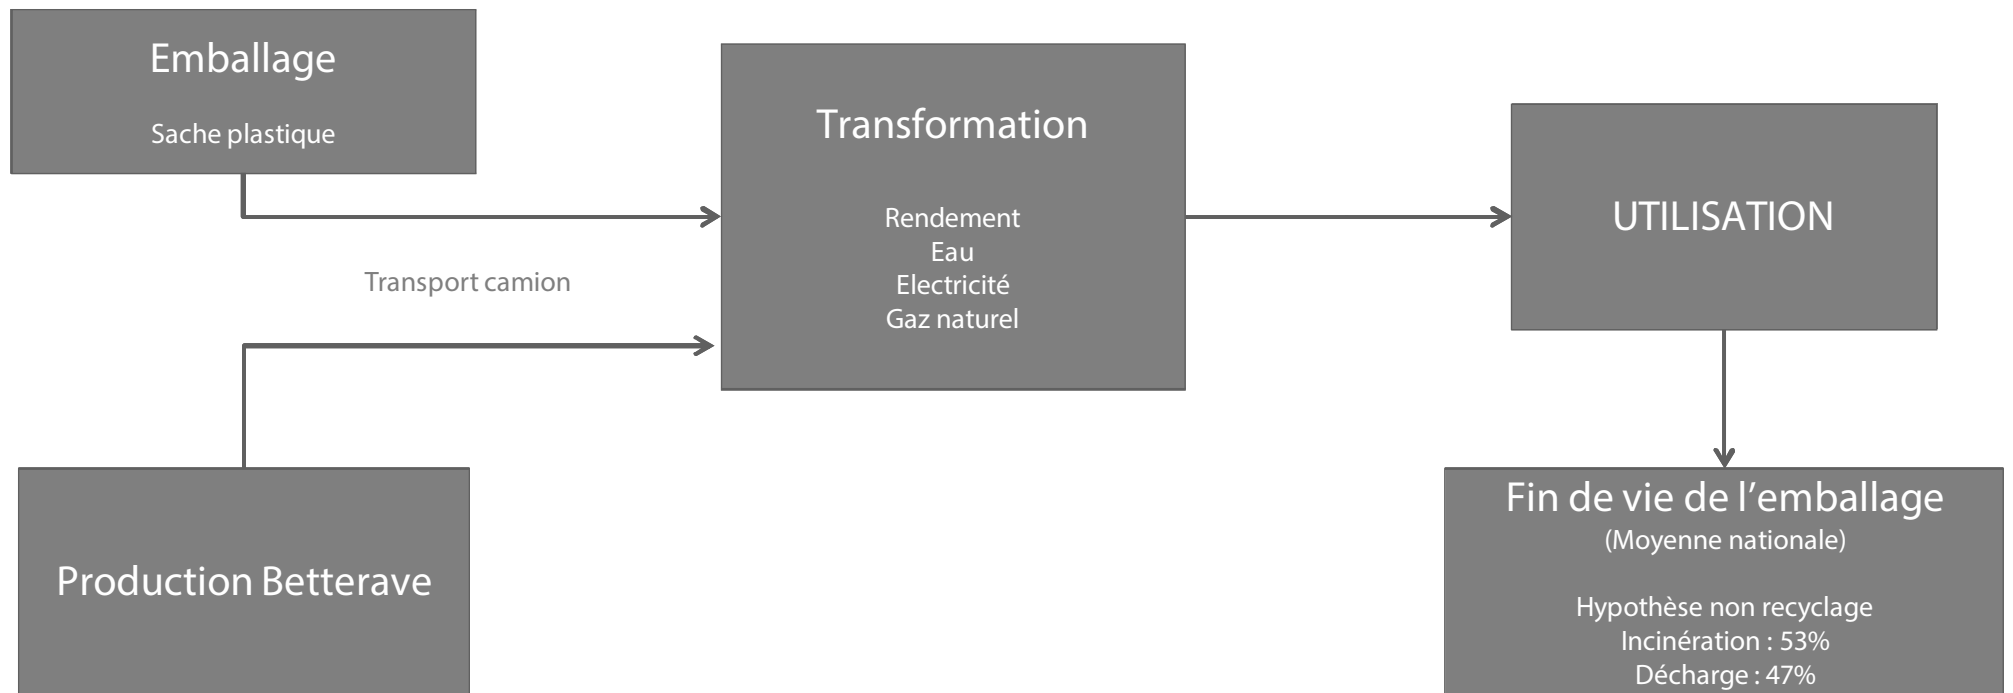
Emballage

Sache plastique

Transformation

Rendement
Eau
Electricité
Gaz naturel

UTILISATION

Transport camion

Production Betterave

Fin de vie de l'emballage
(Moyenne nationale)

Hypothèse non recyclage
Incinération : 53%
Décharge : 47%